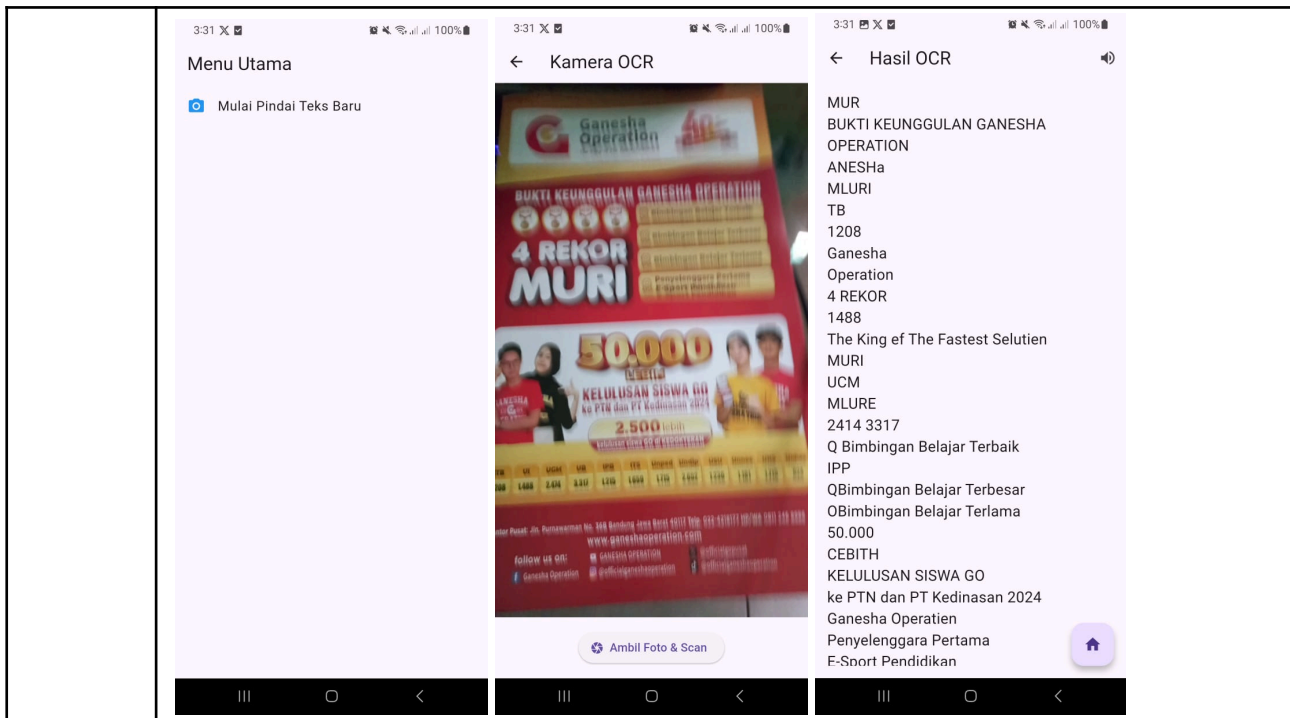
3:31 100%

Menu Utama

Mulai Pindai Teks Baru

3:31 100%

← Kamera OCR

Ganesha Operation

BUKTI KEUNGGULAN GANESHA OPERATION

4 REKOR MURI

50.000 lebih

KELULUSAN SISWA GO ke PTN dan PT Kedinasan 2024

2.500 lebih

www.ganeshaoperation.com

follow us on:

Ganesha Operation

Ambil Foto & Scan

3:31 100%

← Hasil OCR

MUR
BUKTI KEUNGGULAN GANESHA
OPERATION
ANESHa
MLURI
TB
1208
Ganesha
Operation
4 REKOR
1488
The King ef The Fastest Selutien
MURI
UCM
MLURE
2414 3317
Q Bimbingan Belajar Terbaik
IPP
QBimbingan Belajar Terbesar
OBimbingan Belajar Terlama
50.000
CEBITH
KELULUSAN SISWA GO
ke PTN dan PT Kedinasan 2024
Ganesha Operatien
Penyelenggara Pertama
E-Sport Pendidikan